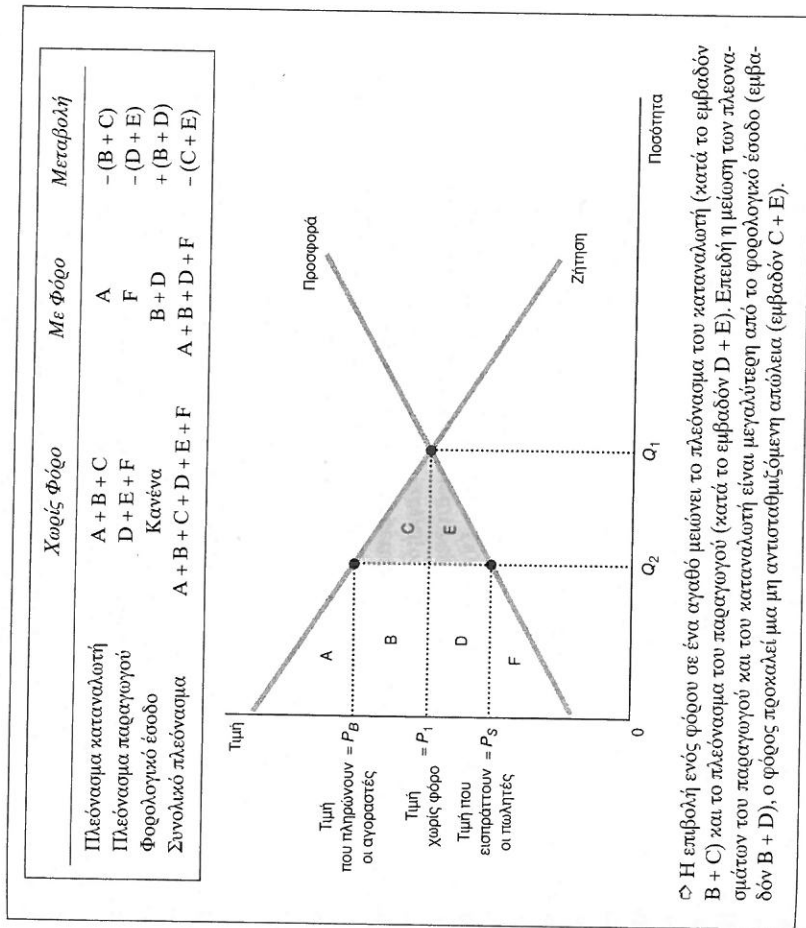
| | Χωρίς Φόρο | Με Φόρο | Μεταβολή |
|---|---|---|---|
| Πλεόνασμα καταναλωτή | A + B + C | A | − (B + C) |
| Πλεόνασμα παραγωγού | D + E + F | F | − (D + E) |
| Φορολογικό έσοδο | Κανένα | B + D | + (B + D) |
| Συνολικό πλεόνασμα | A + B + C + D + E + F | A + B + D + F | − (C + E) |

Τιμή

Τιμή που πληρώνουν οι αγοραστές $= P_B$

Τιμή χωρίς φόρο $= P_1$

Τιμή που εισπράττουν οι πωλητές $= P_S$

A B C D E F

Προσφορά

Ζήτηση

0 $Q_2$ $Q_1$ Ποσότητα

Η επιβολή ενός φόρου σε ένα αγαθό μειώνει το πλεόνασμα του καταναλωτή (κατά το εμβαδόν B + C) και το πλεόνασμα του παραγωγού (κατά το εμβαδόν D + E). Επειδή η μείωση των πλεονασμάτων του παραγωγού και του καταναλωτή είναι μεγαλύτερη από το φορολογικό έσοδο (εμβαδόν B + D), ο φόρος προκαλεί μια μη αντισταθμιζόμενη απώλεια (εμβαδόν C + E).